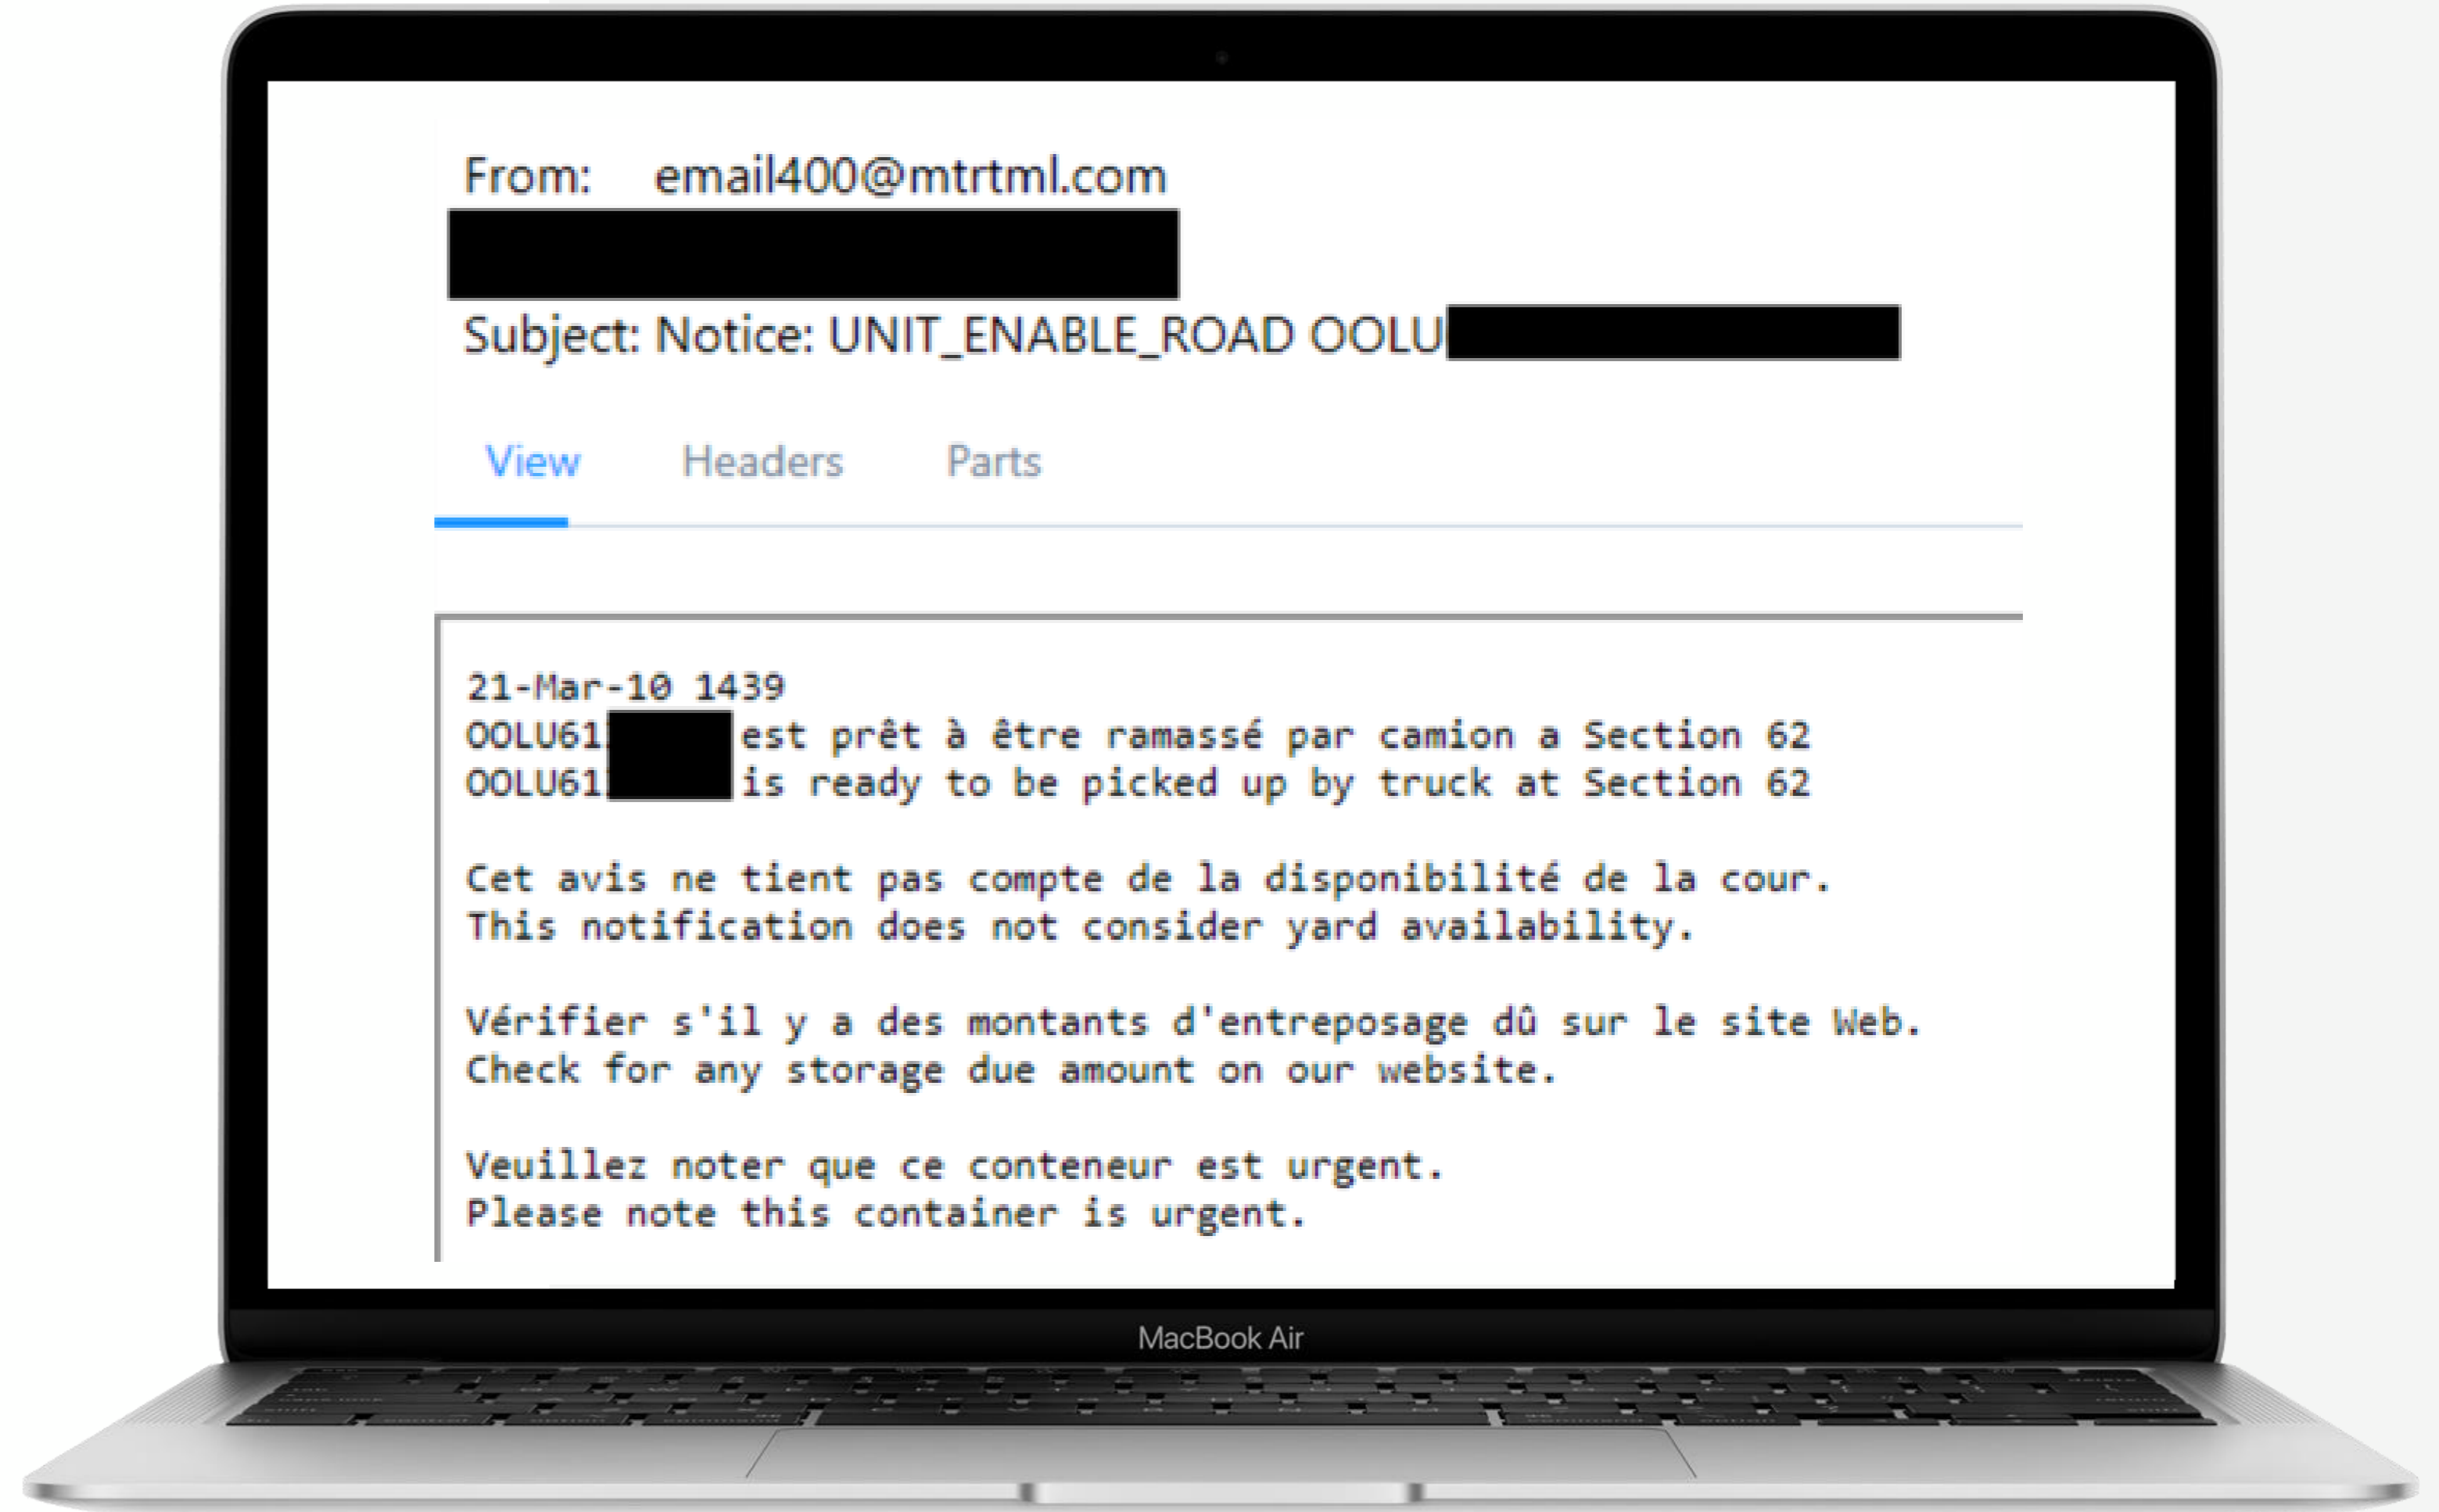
From: email400@mtrtml.com

Subject: Notice: UNIT_ENABLE_ROAD OOLU

View Headers Parts

21-Mar-10 1439
OOLU61 est prêt à être ramassé par camion a Section 62
OOLU61 is ready to be picked up by truck at Section 62

Cet avis ne tient pas compte de la disponibilité de la cour.
This notification does not consider yard availability.

Vérifier s'il y a des montants d'entreposage dû sur le site Web.
Check for any storage due amount on our website.

Veuillez noter que ce conteneur est urgent.
Please note this container is urgent.

MacBook Air